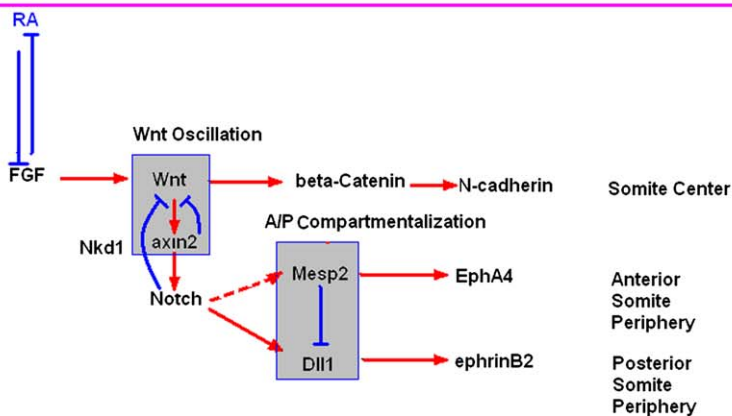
RA

FGF

Wnt Oscillation

Wnt

axin2

Nkd1

Notch

beta-Catenin

N-cadherin

Somite Center

A/P Compartmentalization

Mesp2

Dll1

EphA4

ephrinB2

Anterior Somite Periphery

Posterior Somite Periphery